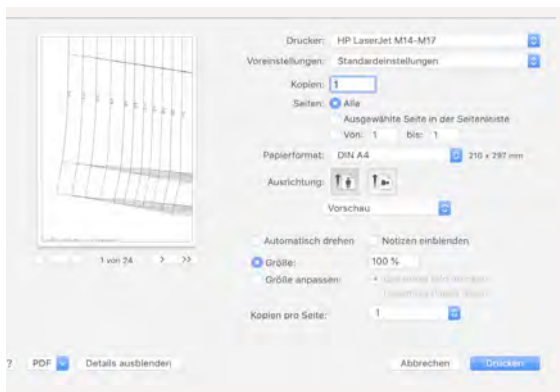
Drucker: HP LaserJet M14-M17

Voreinstellungen: Standardeinstellungen

Kopien: 1

Seiten: Alle

Ausgewählte Seite in der Seitenleiste

Von: 1 bis: 1

Papierformat: DIN A4 210 x 297 mm

Ausrichtung:

Vorschau

1 von 24 > >>

Automatisch drehen Notizen einblenden

Größe: 100 %

Größe anpassen: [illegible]

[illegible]

Kopien pro Seite: 1

? PDF Details ausblenden Abbrechen Drucken